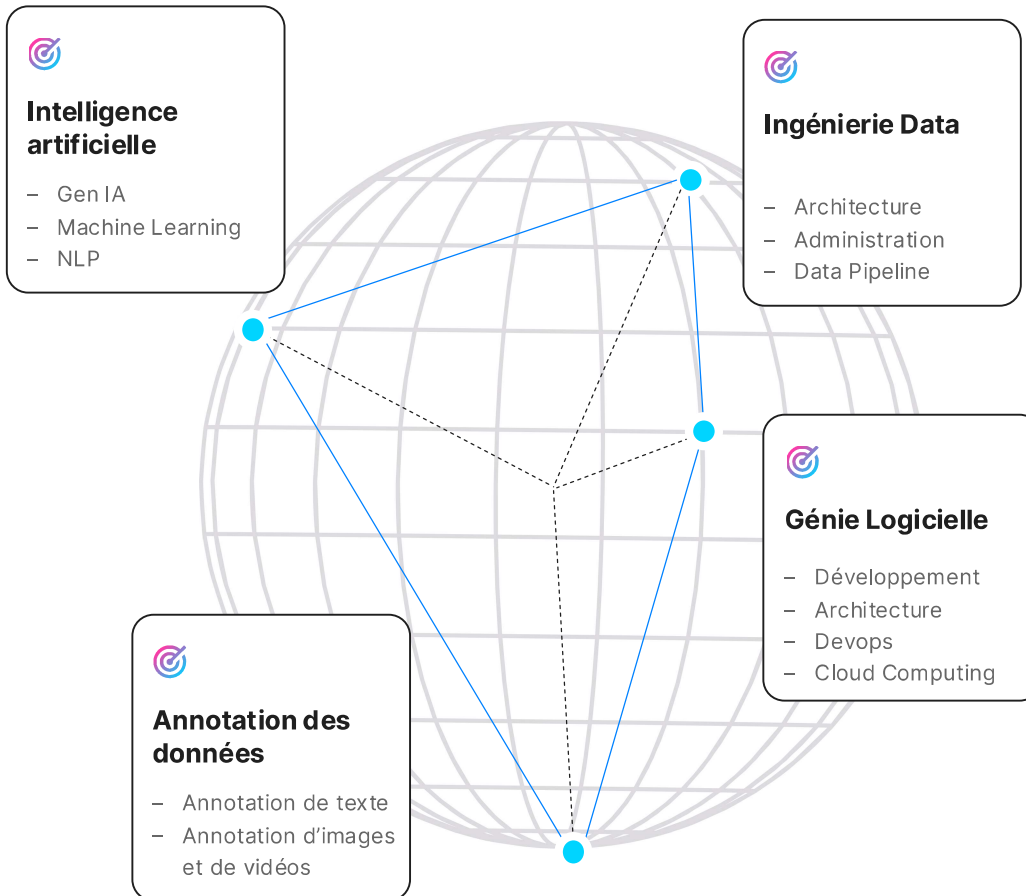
Intelligence artificielle

– Gen IA
– Machine Learning
– NLP

Ingénierie Data

– Architecture
– Administration
– Data Pipeline

Génie Logicielle

– Développement
– Architecture
– Devops
– Cloud Computing

Annotation des données

– Annotation de texte
– Annotation d'images et de vidéos